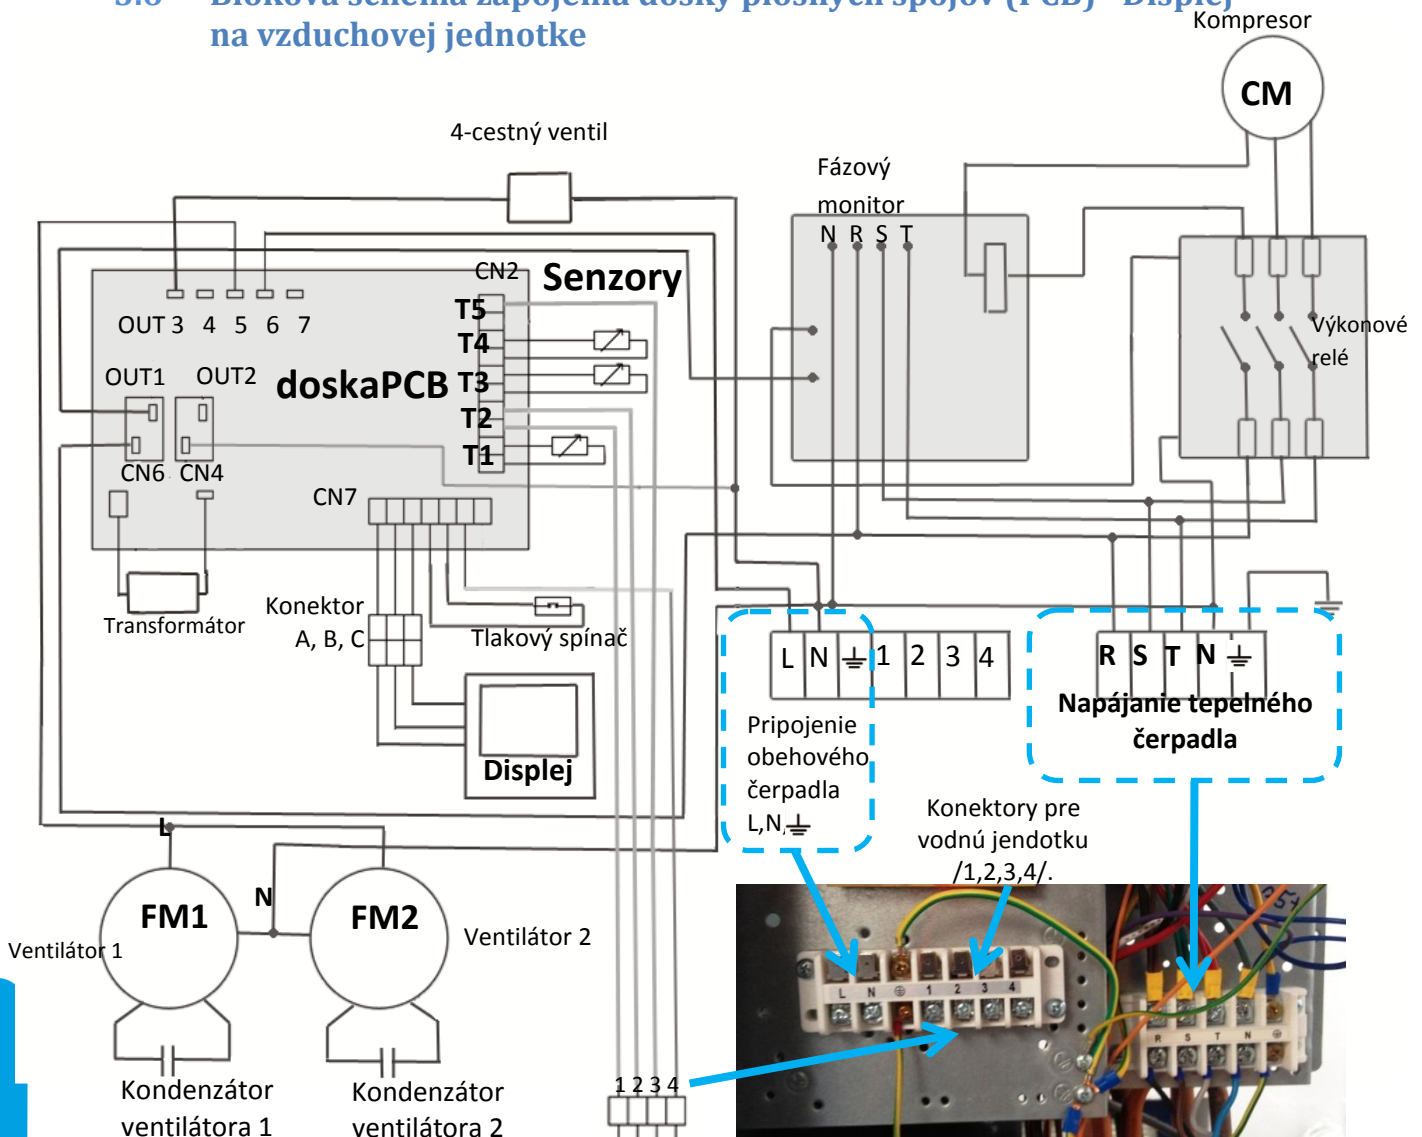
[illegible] na vzduchovej jednotke

Kompresor

CM

4-cestný ventil

Fázový monitor

N R S T

CN2

Senzory

T5

T4

T3

T2

T1

OUT 3 4 5 6 7

OUT1 OUT2

doskaPCB

CN6 CN4

CN7

Výkonové relé

Transformátor

Konektor A, B, C

Tlakový spínač

Displej

L N ⏚ 1 2 3 4

R S T N ⏚

Napájanie tepelného čerpadla

Pripojenie obehového čerpadla L,N,⏚

Konektory pre vodnú jendotku /1,2,3,4/.

L

N

FM1

FM2

Ventilátor 1

Ventilátor 2

Kondenzátor ventilátora 1

Kondenzátor ventilátora 2

1 2 3 4

L N ⏚ 1 2 3 4

R S T N